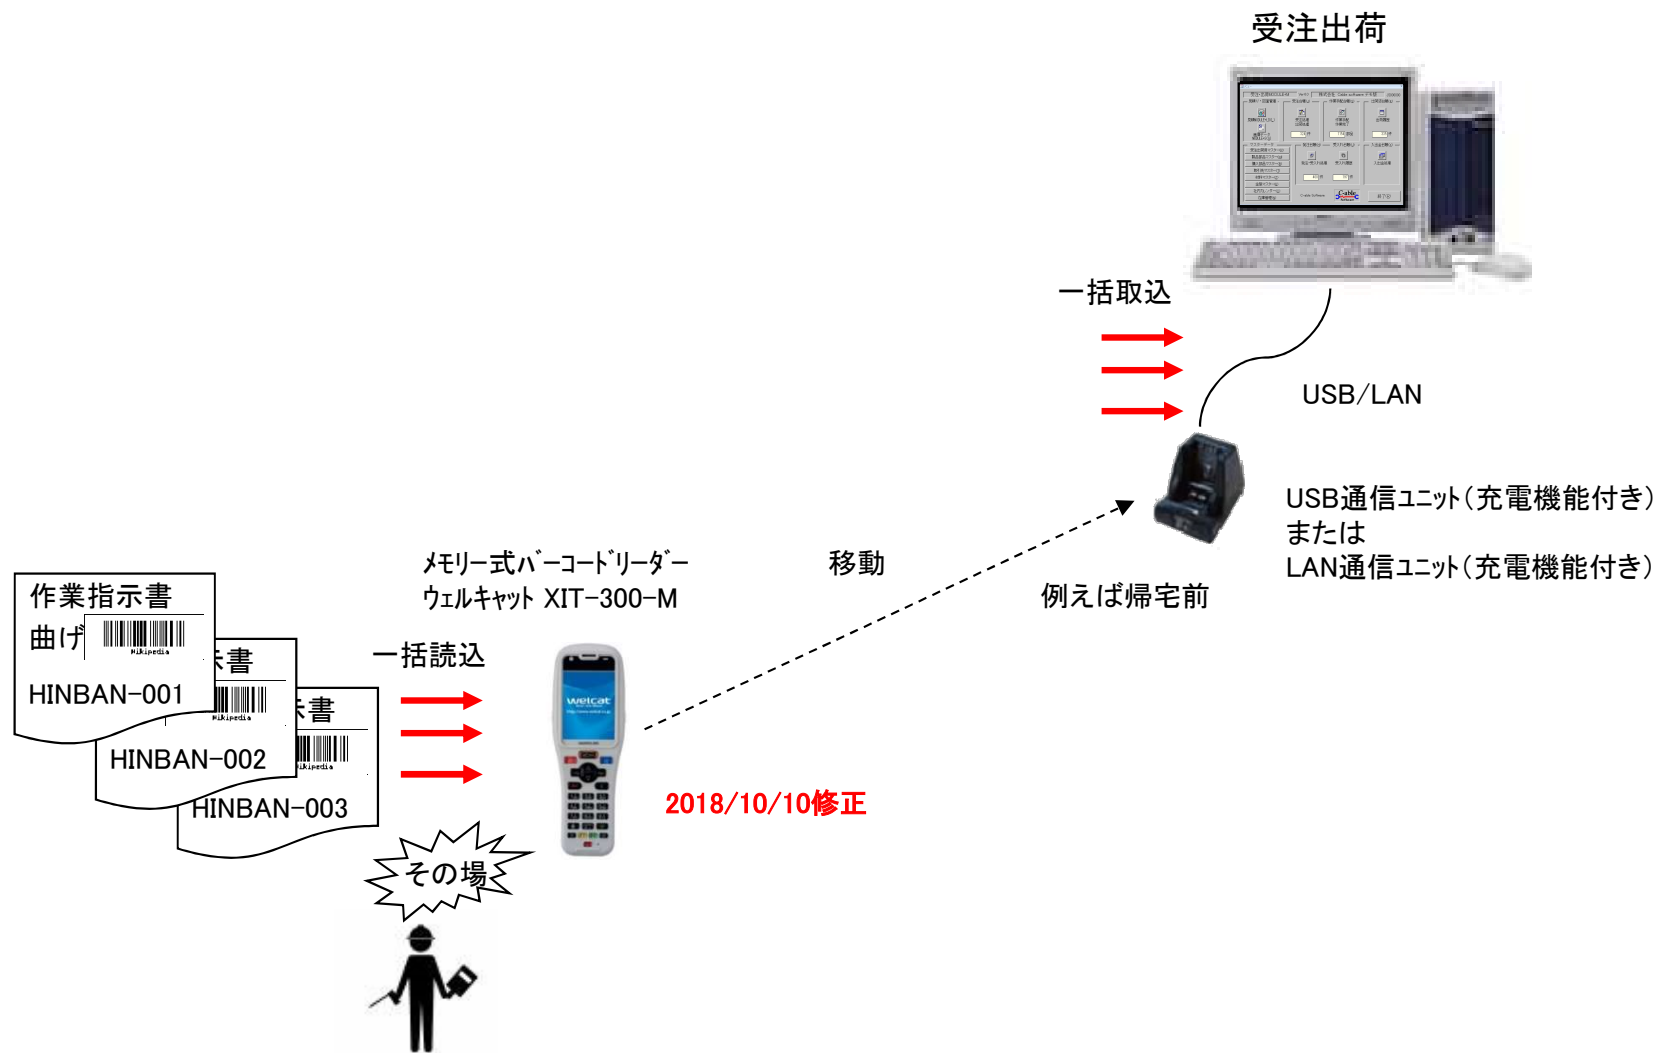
受注出荷

一括取込

USB/LAN

USB通信ﾕﾆｯﾄ（充電機能付き）
または
LAN通信ﾕﾆｯﾄ（充電機能付き）

例えば帰宅前

移動

ﾒﾓﾘｰ式ﾊﾞｰｺｰﾄﾞﾘｰﾀﾞｰ
ｳｪﾙｷｬｯﾄ XIT-300-M

一括読込

作業指示書
曲げ
Wikipedia
HINBAN-001
書
Wikipedia
HINBAN-002
書
Wikipedia
HINBAN-003

Welcat

2018/10/10修正

その場